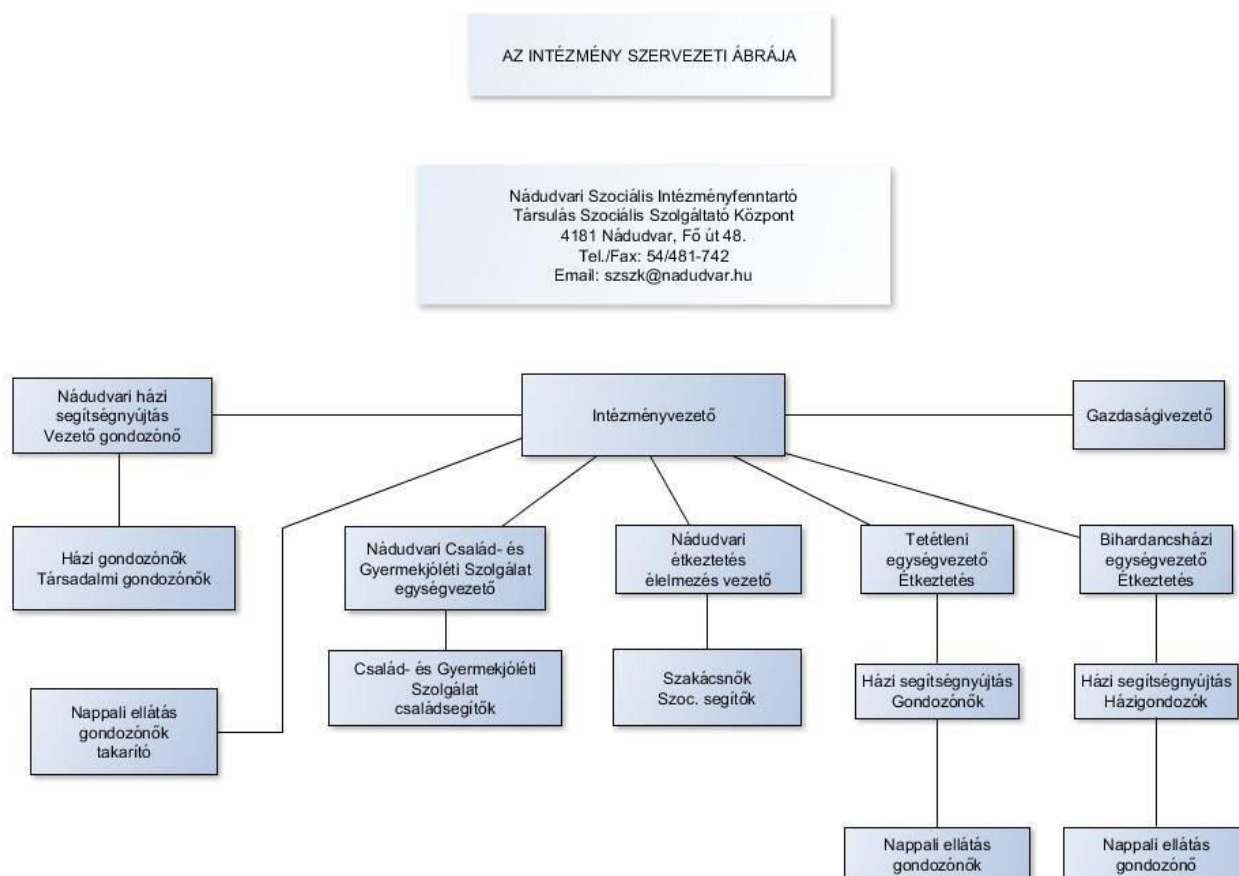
AZ INTÉZMÉNY SZERVEZETI ÁBRÁJA

Nádudvari Szociális Intézményfenntartó Társulás Szociális Szolgáltató Központ
4181 Nádudvar, Fő út 48.
Tel./Fax: 54/481-742
Email: szszk@nadudvar.hu

Nádudvari házi segítségnyújtás Vezető gondozónő

Intézményvezető

Gazdaságivezető

Házi gondozónők Társadalmi gondozónők

Nádudvari Család- és Gyermekjóléti Szolgálat egységvezető

Nádudvari étkeztetés élelmezés vezető

Tetétleni egységvezető Étkeztetés

Bihardancsházi egységvezető Étkeztetés

Család- és Gyermekjóléti Szolgálat családsegítők

Szakácsnők Szoc. segítők

Házi segítségnyújtás Gondozónők

Házi segítségnyújtás Házigondozók

Nappali ellátás gondozónők takarító

Nappali ellátás gondozónők

Nappali ellátás gondozónő